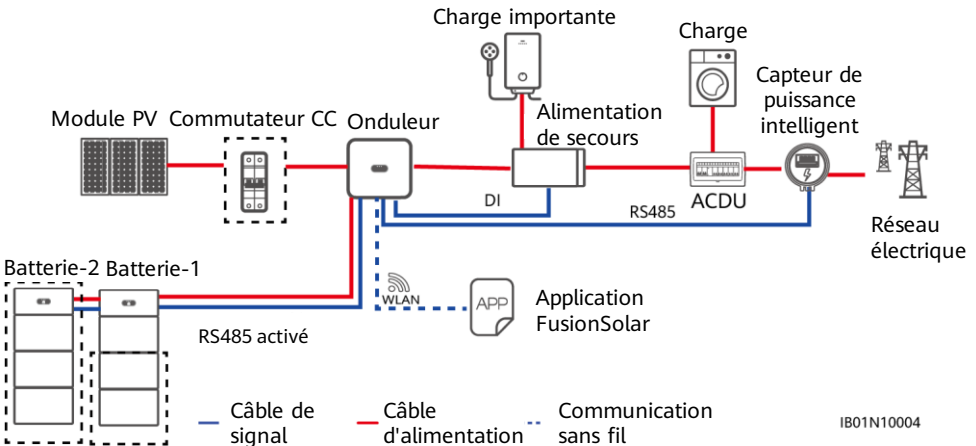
Charge importante

Charge

Capteur de puissance intelligent

Module PV

Commutateur CC

Onduleur

Alimentation de secours

DI

RS485

ACDU

Réseau électrique

Batterie-2

Batterie-1

WLAN

APP

Application FusionSolar

RS485 activé

Câble de signal

Câble d'alimentation

Communication sans fil

IB01N10004